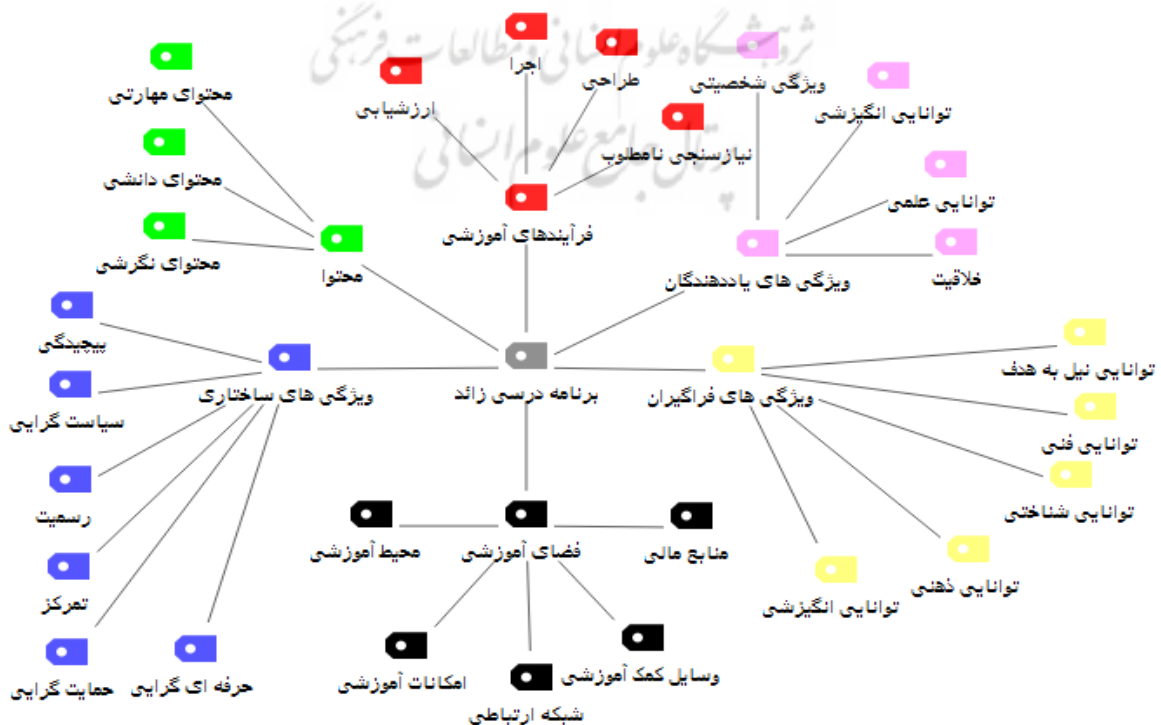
پژوهشگاه علوم انسانی و مطالعات فرهنگی
پرتال جامع علوم انسانی

محتوای مهارتی
محتوای دانشی
محتوای نگرشی
محتوا

اجرا
طراحی
ارزشیابی
نیازسنجی نامطلوب
فرآیندهای آموزشی

ویژگی شخصیتی
توانایی انگیزشی
توانایی علمی
خلاقیت
ویژگی های یاددهندگان

پیچیدگی
سیاست گرایی
رسمیت
تمرکز
حمایت گرایی
حرفه ای گرایی
ویژگی های ساختاری

برنامه درسی زائد

توانایی نیل به هدف
توانایی فنی
توانایی شناختی
توانایی ذهنی
توانایی انگیزشی
ویژگی های فراگیران

محیط آموزشی
فضای آموزشی
منابع مالی
امکانات آموزشی
شبکه ارتباطی
وسایل کمک آموزشی